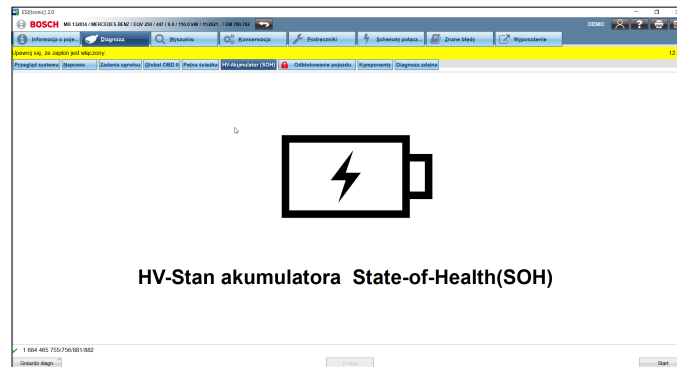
ESI[tronic] 2.0

BOSCH MB 133836 / MERCEDES BENZ / EQV 250 / 447 / 6.0 / 150.0 kW / 11/2021 / 388 789 782

DEMO

Informacja o poje... Diagnoza Wyszukiw... Konserwacja Podręczniki Schematy połącz... Znane błędy Wyposażenie

Upewnij się, że zapłon jest włączony

12

Przegląd systemu Naprawa Zadania serwisu Głębsi OBD II Pełna ścieżka HV-Akumulator (SOH) Odblokowanie pojazdu Komponenty Diagnoza zdalna

HV-Stan akumulatora State-of-Health(SOH)

1 684 465 755/756/881/882

Gniazdo diagn.

Drukuj

Start